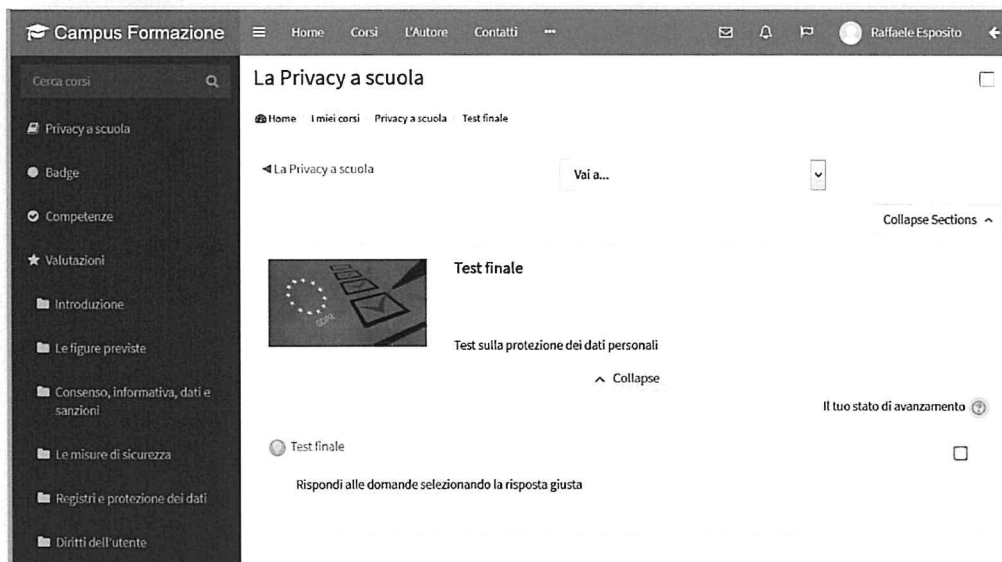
Campus Formazione
Home Corsi L'Autore Contatti ···
Raffaele Esposito

Cerca corsi
Privacy a scuola
Badge
Competenze
Valutazioni
Introduzione
Le figure previste
Consenso, informativa, dati e sanzioni
Le misure di sicurezza
Registri e protezione dei dati
Diritti dell'utente

La Privacy a scuola

Home / I miei corsi / Privacy a scuola / Test finale

◄La Privacy a scuola

Vai a...

Collapse Sections

GDPR

Test finale

Test sulla protezione dei dati personali

Collapse

Il tuo stato di avanzamento

Test finale

Rispondi alle domande selezionando la risposta giusta